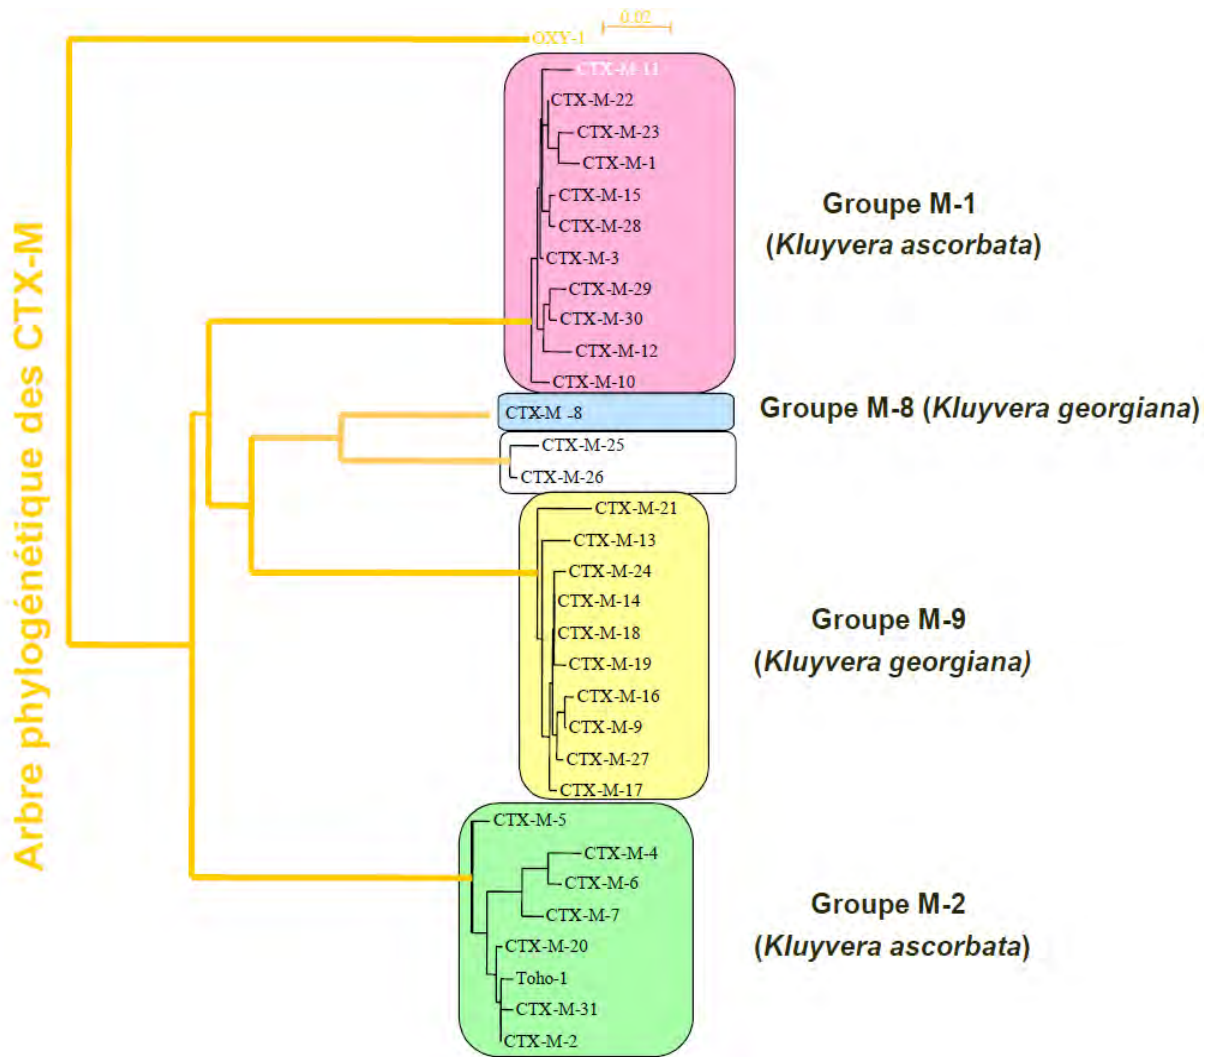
Arbre phylogénétique des CTX-M

OXY-1

0.02

CTX-M-11
CTX-M-22
CTX-M-23
CTX-M-1
CTX-M-15
CTX-M-28
CTX-M-3
CTX-M-29
CTX-M-30
CTX-M-12
CTX-M-10

Groupe M-1
(*Kluyvera ascorbata*)

CTX-M -8

Groupe M-8 (*Kluyvera georgiana*)

CTX-M-25
CTX-M-26

CTX-M-21
CTX-M-13
CTX-M-24
CTX-M-14
CTX-M-18
CTX-M-19
CTX-M-16
CTX-M-9
CTX-M-27
CTX-M-17

Groupe M-9
(*Kluyvera georgiana)*

CTX-M-5
CTX-M-4
CTX-M-6
CTX-M-7
CTX-M-20
Toho-1
CTX-M-31
CTX-M-2

Groupe M-2
(*Kluyvera ascorbata*)